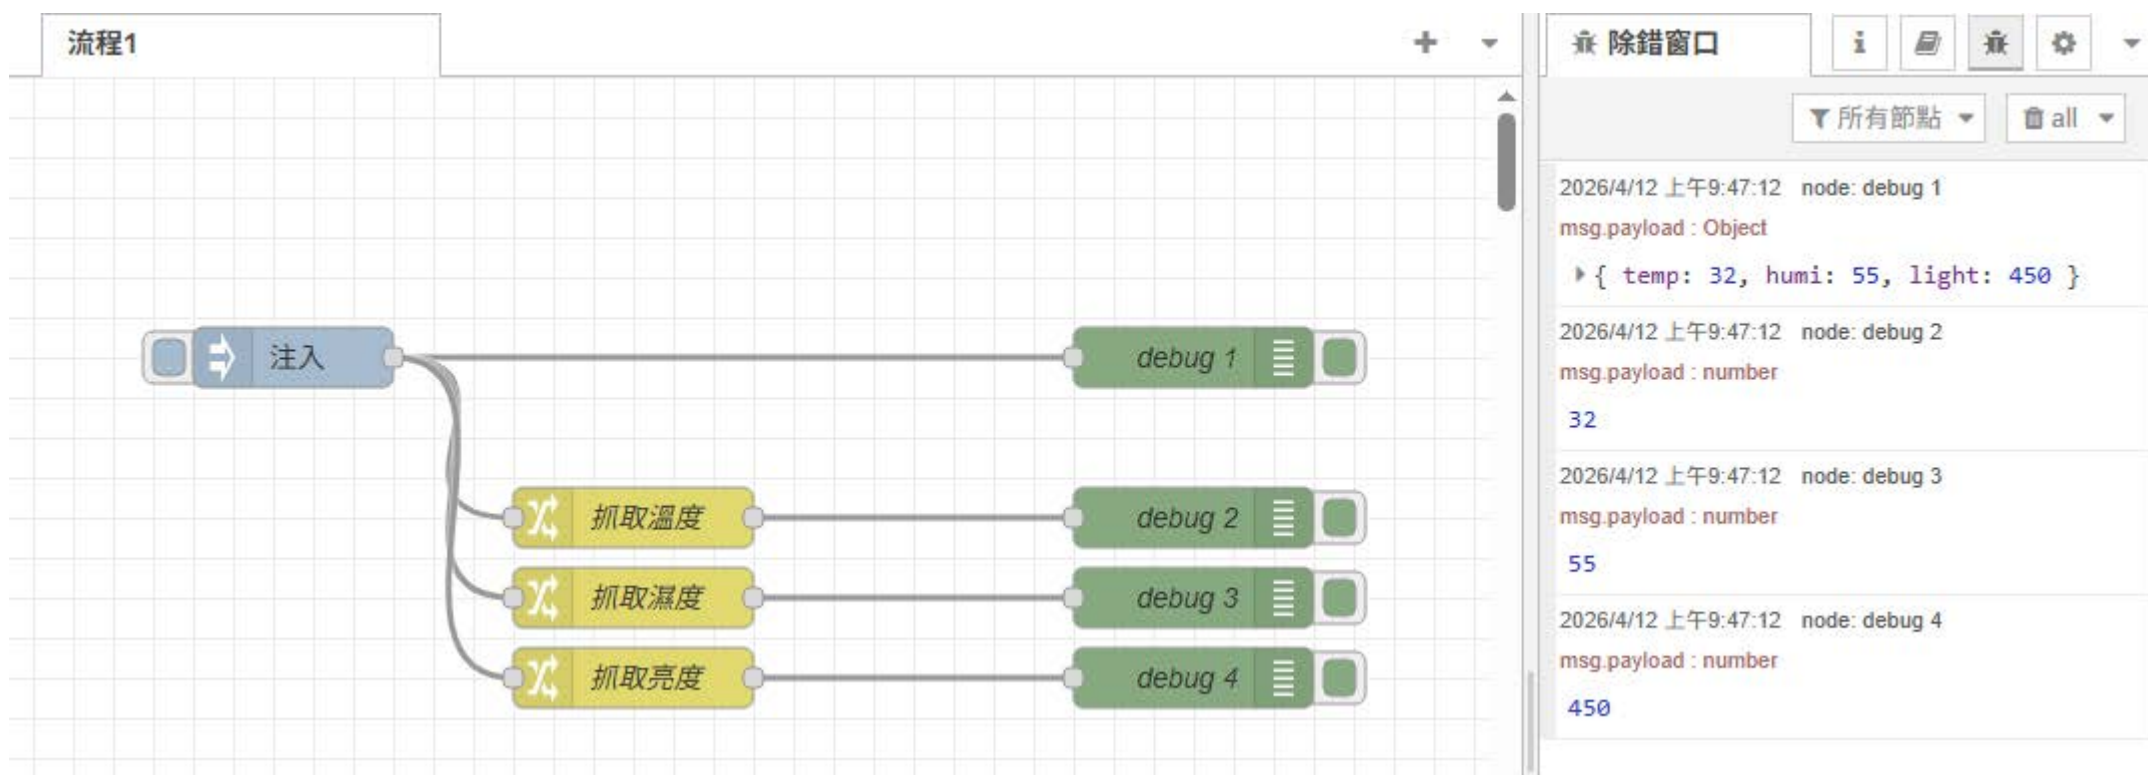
流程1

注入

debug 1

抓取溫度

debug 2

抓取濕度

debug 3

抓取亮度

debug 4

除錯窗口

所有節點

all

2026/4/12 上午9:47:12 node: debug 1
msg.payload : Object
{ temp: 32, humi: 55, light: 450 }

2026/4/12 上午9:47:12 node: debug 2
msg.payload : number
32

2026/4/12 上午9:47:12 node: debug 3
msg.payload : number
55

2026/4/12 上午9:47:12 node: debug 4
msg.payload : number
450